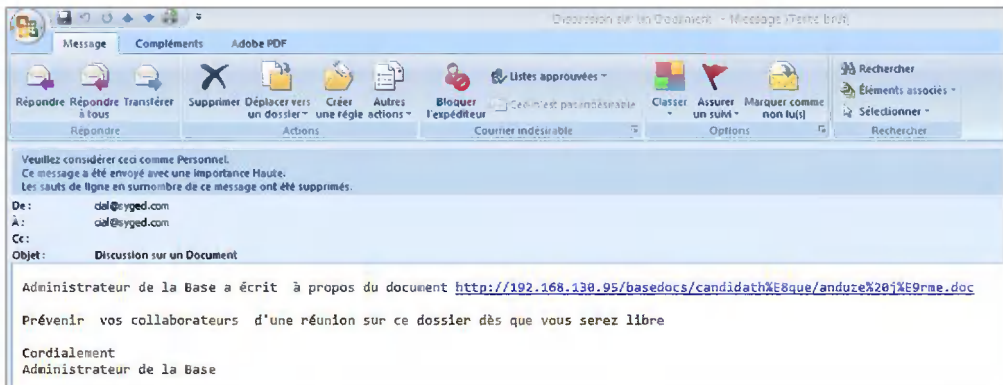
Discussion sur un Document - Message (Texte brut)

Message Compléments Adobe PDF

Répondre Répondre à tous Transférer
Répondre

Supprimer Déplacer vers un dossier Créer une règle Autres actions
Actions

Bloquer l'expéditeur Listes approuvées Ceci n'est pas indésirable
Courrier indésirable

Classer Assurer un suivi Marquer comme non lu(s)
Options

Rechercher
Éléments associés
Sélectionner
Rechercher

Veuillez considérer ceci comme Personnel.
Ce message a été envoyé avec une importance Haute.
Les sauts de ligne en surnombre de ce message ont été supprimés.

De : dal@syged.com
À : dal@syged.com
Cc :
Objet : Discussion sur un Document

Administrateur de la Base a écrit à propos du document http://192.168.130.95/basedocs/candidath%E8que/anduze%20j%E9rme.doc

Prévenir vos collaborateurs d'une réunion sur ce dossier dès que vous serez libre

Cordialement
Administrateur de la Base